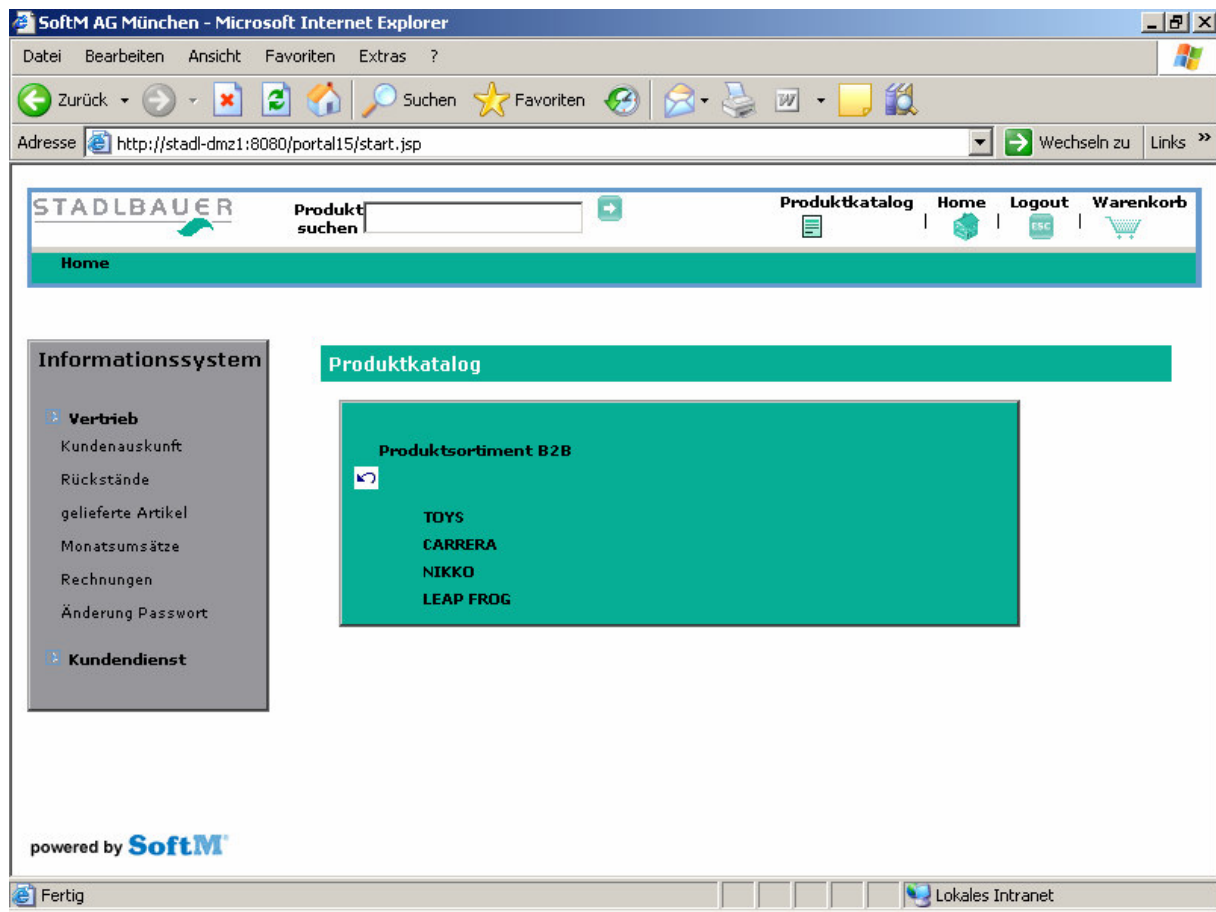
SoftM AG München - Microsoft Internet Explorer

Datei Bearbeiten Ansicht Favoriten Extras ?

Zurück Suchen Favoriten

Adresse http://stadl-dmz1:8080/portal15/start.jsp Wechseln zu Links »

STADLBAUER

Produkt suchen

Produktkatalog Home Logout Warenkorb

ESC

Home

Informationssystem

Vertrieb
Kundenauskunft
Rückstände
gelieferte Artikel
Monatsumsätze
Rechnungen
Änderung Passwort

Kundendienst

Produktkatalog

Produktsortiment B2B

TOYS
CARRERA
NIKKO
LEAP FROG

powered by SoftM

Fertig

Lokales Intranet